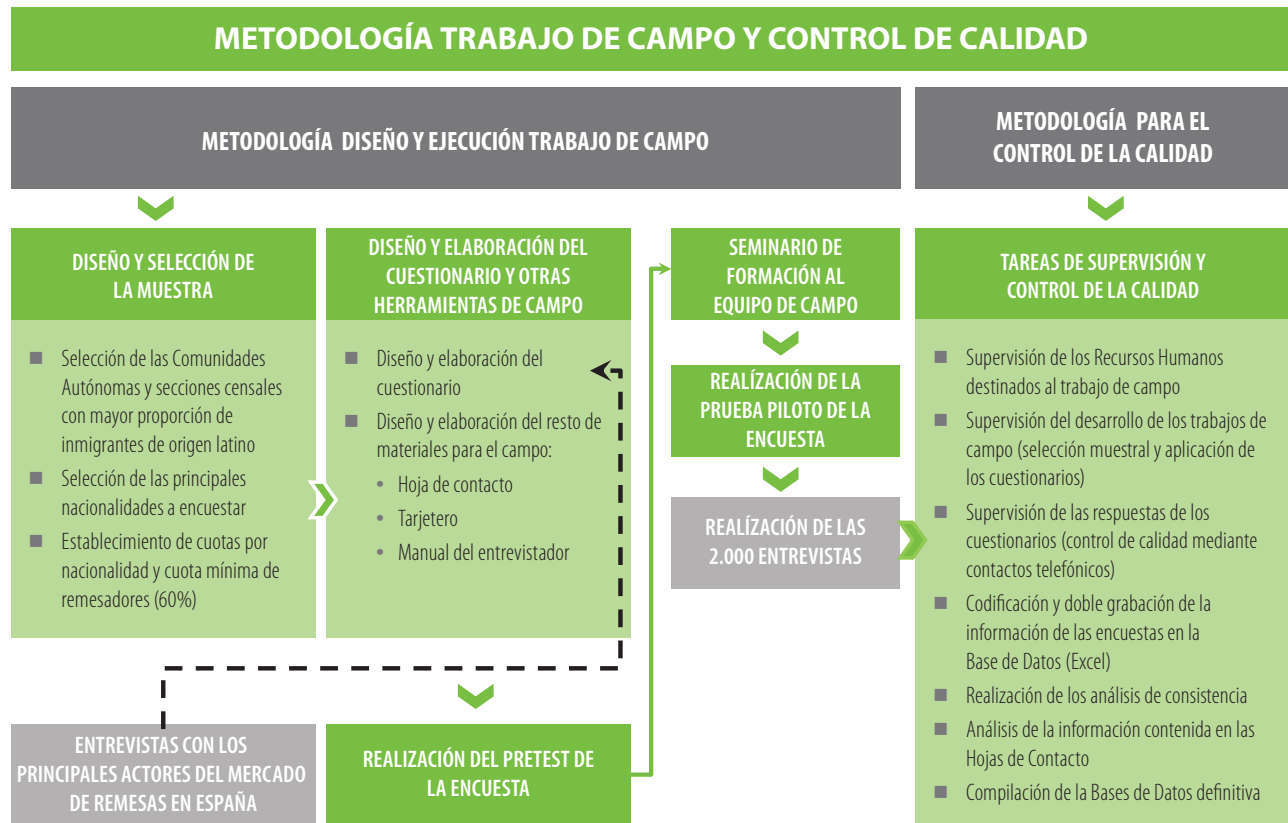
METODOLOGÍA TRABAJO DE CAMPO Y CONTROL DE CALIDAD

METODOLOGÍA DISEÑO Y EJECUCIÓN TRABAJO DE CAMPO

METODOLOGÍA PARA EL CONTROL DE LA CALIDAD

DISEÑO Y SELECCIÓN DE LA MUESTRA

- Selección de las Comunidades Autónomas y secciones censales con mayor proporción de inmigrantes de origen latino
- Selección de las principales nacionalidades a encuestar
- Establecimiento de cuotas por nacionalidad y cuota mínima de remesadores (60%)

DISEÑO Y ELABORACIÓN DEL CUESTIONARIO Y OTRAS HERRAMIENTAS DE CAMPO

- Diseño y elaboración del cuestionario
- Diseño y elaboración del resto de materiales para el campo:
  • Hoja de contacto
  • Tarjetero
  • Manual del entrevistador

SEMINARIO DE FORMACIÓN AL EQUIPO DE CAMPO

REALÍZACIÓN DE LA PRUEBA PILOTO DE LA ENCUESTA

REALÍZACIÓN DE LAS 2.000 ENTREVISTAS

TAREAS DE SUPERVISIÓN Y CONTROL DE LA CALIDAD

- Supervisión de los Recursos Humanos destinados al trabajo de campo
- Supervisión del desarrollo de los trabajos de campo (selección muestral y aplicación de los cuestionarios)
- Supervisión de las respuestas de los cuestionarios (control de calidad mediante contactos telefónicos)
- Codificación y doble grabación de la información de las encuestas en la Base de Datos (Excel)
- Realización de los análisis de consistencia
- Análisis de la información contenida en las Hojas de Contacto
- Compilación de la Bases de Datos definitiva

ENTREVISTAS CON LOS PRINCIPALES ACTORES DEL MERCADO DE REMESAS EN ESPAÑA

REALIZACIÓN DEL PRETEST DE LA ENCUESTA